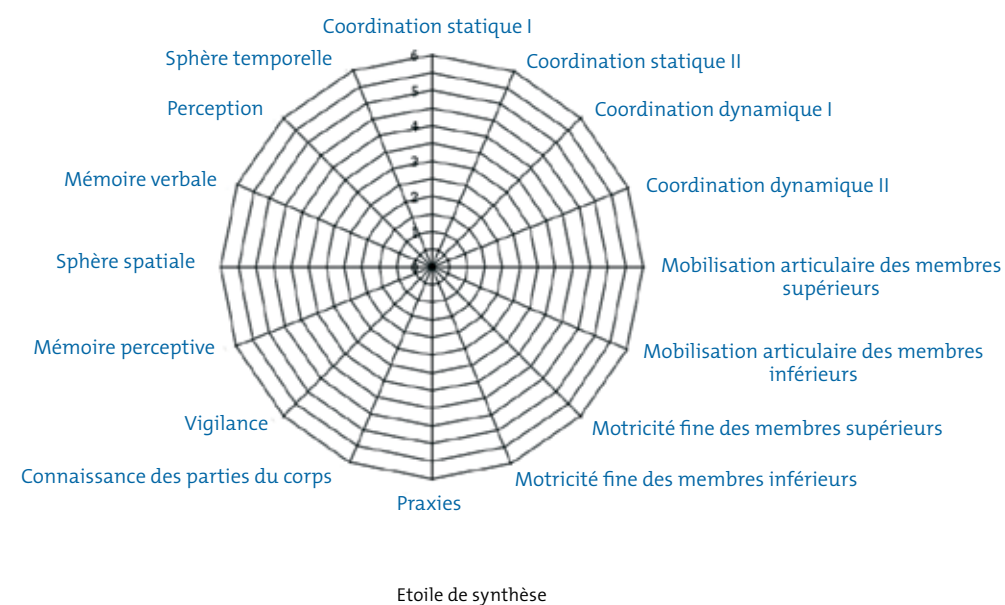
Coordination statique I
Coordination statique II
Coordination dynamique I
Coordination dynamique II
Mobilisation articulaire des membres supérieurs
Mobilisation articulaire des membres inférieurs
Motricité fine des membres supérieurs
Motricité fine des membres inférieurs
Praxies
Connaissance des parties du corps
Vigilance
Mémoire perceptive
Sphère spatiale
Mémoire verbale
Perception
Sphère temporelle

6
5
4
3
2
1
0

Etoile de synthèse